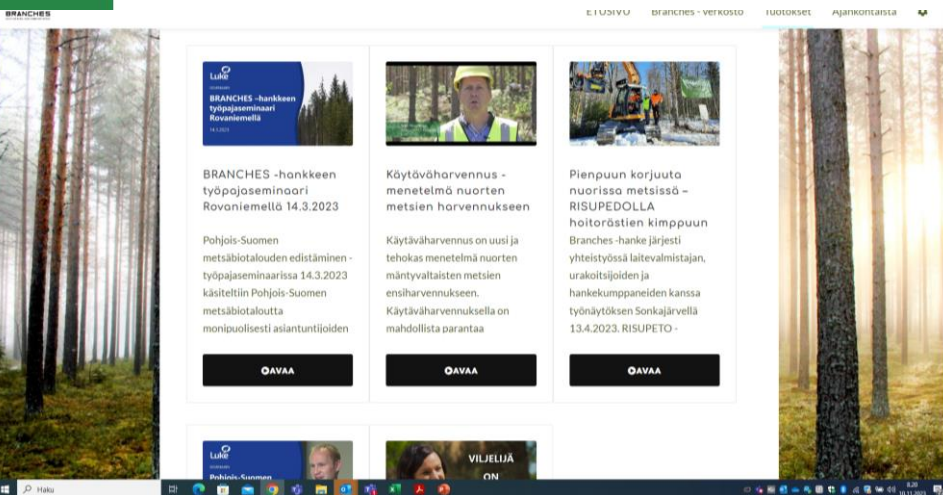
BRANCHES

ETUSIVU Branches - verkosto Tuotokset Ajankohtaista

Luke
BRANCHES -hankkeen työpajaseminaari Rovaniemellä
14.3.2023

BRANCHES -hankkeen työpajaseminaari Rovaniemellä 14.3.2023

Pohjois-Suomen metsäbiotalouden edistäminen - työpajaseminaarissa 14.3.2023 käsiteltiin Pohjois-Suomen metsäbiotaloutta monipuolisesti asiantuntijoiden

AVAA

Käytäväharvennus - menetelmä nuorten metsien harvennukseen

Käytäväharvennus on uusi ja tehokas menetelmä nuorten mäntyvaltaisten metsien ensiharvennukseen. Käytäväharvennuksella on mahdollista parantaa

AVAA

Pienpuun korjuuta nuorissa metsissä – RISUPEDOLLA hoitorästien kimppuun

Branches -hanke järjesti yhteistyössä laitevalmistajan, urakoitsijoiden ja hankekumppaneiden kanssa työnäytöksen Sonkajärvellä 13.4.2023. RISUPETO -

AVAA

Luke
Pohjois-Suomen

VILJELIJÄ ON

Haku